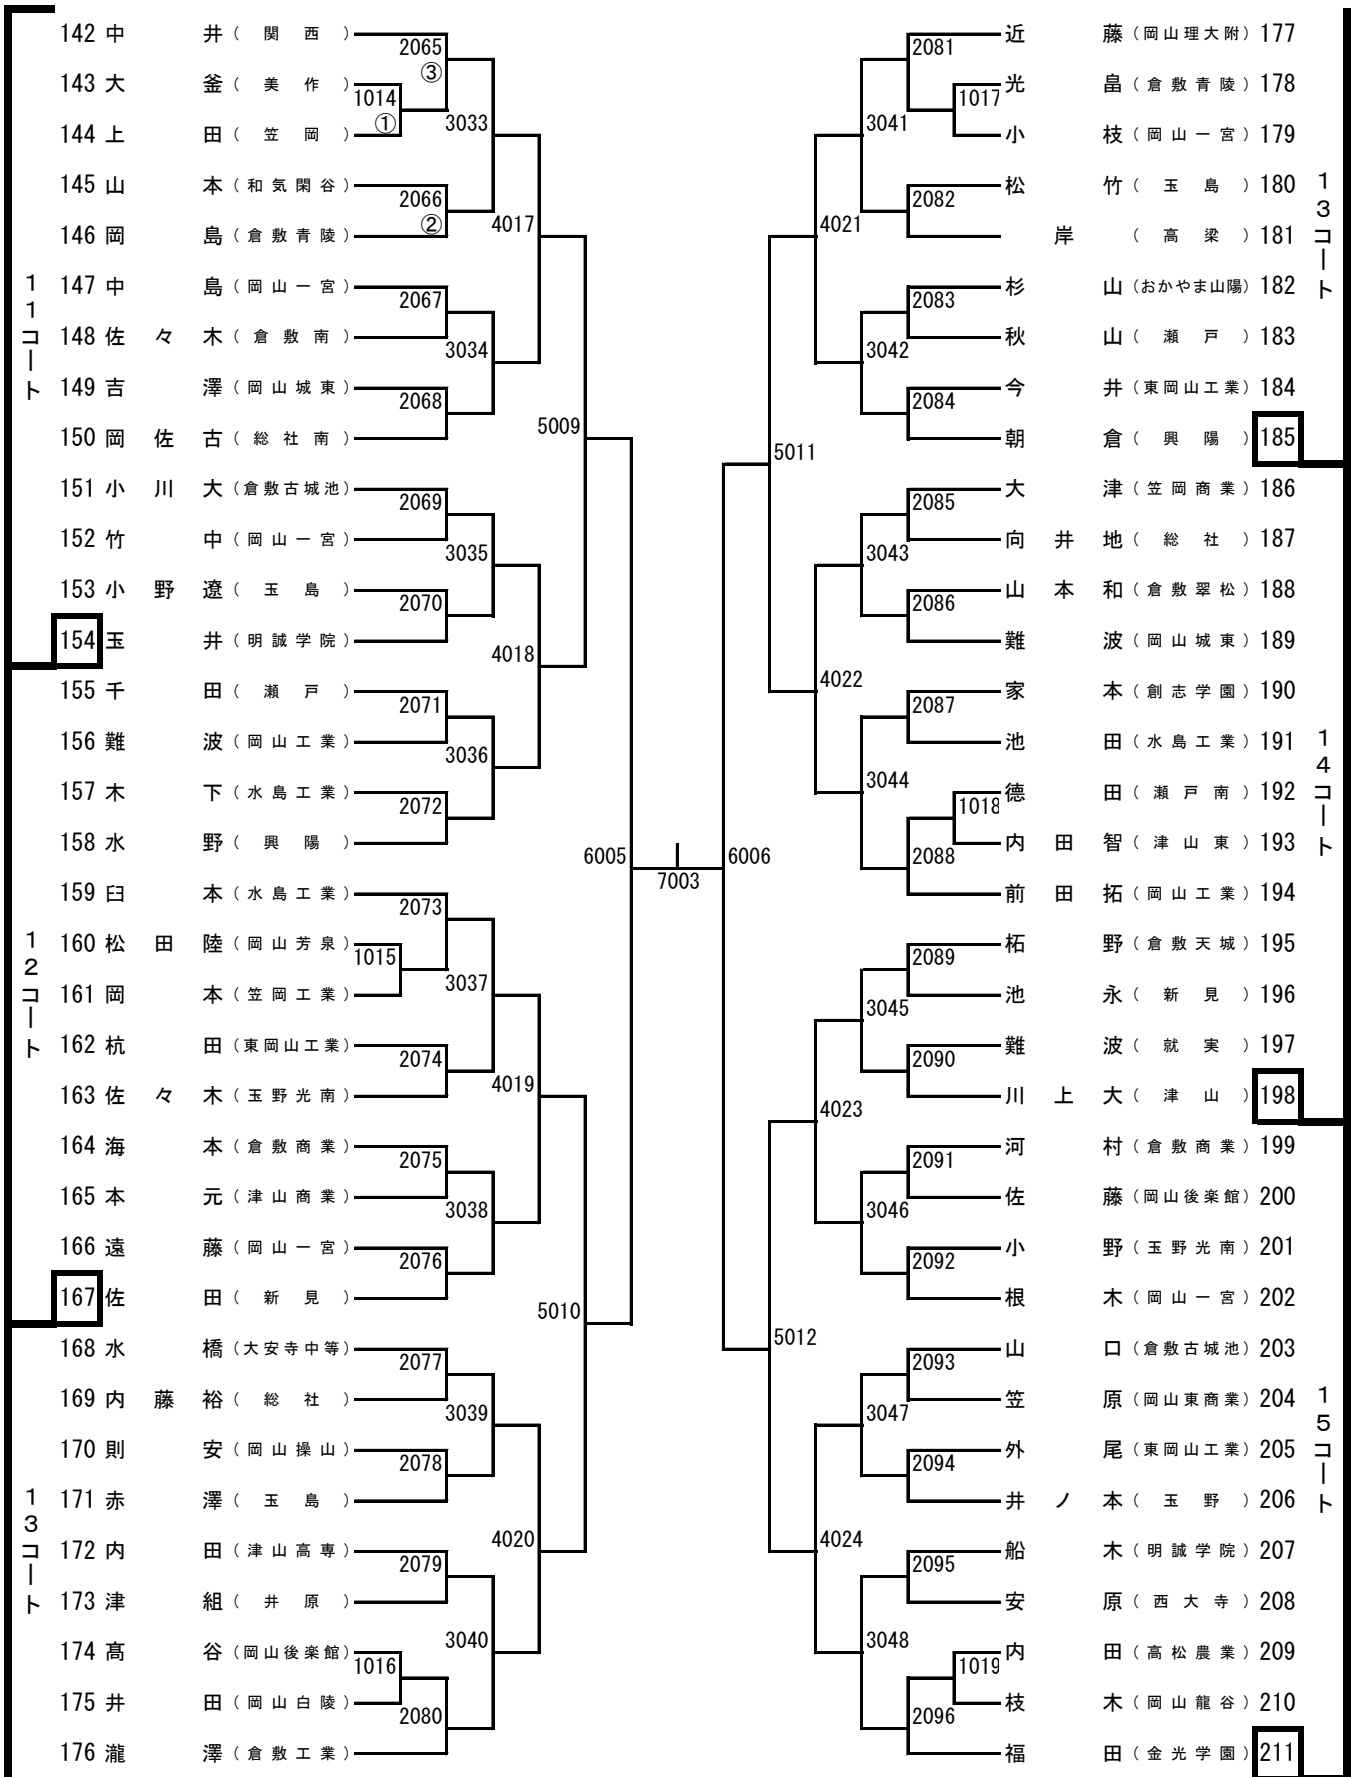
142 中 井（関西）
143 大 釜（美作）
144 上 田（笠岡）
145 山 本（和気閑谷）
146 岡 島（倉敷青陵）
147 中 島（岡山一宮）
148 佐々木（倉敷南）
149 吉 澤（岡山城東）
150 岡佐古（総社南）
151 小川大（倉敷古城池）
152 竹 中（岡山一宮）
153 小野遼（玉島）
154 玉 井（明誠学院）
155 千 田（瀬戸）
156 難 波（岡山工業）
157 木 下（水島工業）
158 水 野（興陽）
159 臼 本（水島工業）
160 松田陸（岡山芳泉）
161 岡 本（笠岡工業）
162 杭 田（東岡山工業）
163 佐々木（玉野光南）
164 海 本（倉敷商業）
165 本 元（津山商業）
166 遠 藤（岡山一宮）
167 佐 田（新見）
168 水 橋（大安寺中等）
169 内藤裕（総社）
170 則 安（岡山操山）
171 赤 澤（玉島）
172 内 田（津山高専）
173 津 組（井原）
174 髙 谷（岡山後楽館）
175 井 田（岡山白陵）
176 瀧 澤（倉敷工業）

11コート
12コート
13コート

2065 ③
1014 ①
2066 ②
3033
4017
2067
3034
2068
5009
2069
3035
2070
4018
2071
3036
2072
6005
7003
6006
2073
1015
3037
2074
4019
2075
3038
2076
5010
2077
3039
2078
4020
2079
3040
1016
2080

2081
1017
3041
2082
4021
2083
3042
2084
5011
2085
3043
2086
4022
2087
3044
1018
2088
2089
3045
2090
4023
2091
3046
2092
5012
2093
3047
2094
4024
2095
3048
1019
2096

近 藤（岡山理大附）177
光 畠（倉敷青陵）178
小 枝（岡山一宮）179
松 竹（玉島）180
岸（高梁）181
杉 山（おかやま山陽）182
秋 山（瀬戸）183
今 井（東岡山工業）184
朝 倉（興陽）185
大 津（笠岡商業）186
向井地（総社）187
山本和（倉敷翠松）188
難 波（岡山城東）189
家 本（創志学園）190
池 田（水島工業）191
徳 田（瀬戸南）192
内田智（津山東）193
前田拓（岡山工業）194
柘 野（倉敷天城）195
池 永（新見）196
難 波（就実）197
川上大（津山）198
河 村（倉敷商業）199
佐 藤（岡山後楽館）200
小 野（玉野光南）201
根 木（岡山一宮）202
山 口（倉敷古城池）203
笠 原（岡山東商業）204
外 尾（東岡山工業）205
井ノ本（玉野）206
船 木（明誠学院）207
安 原（西大寺）208
内 田（高松農業）209
枝 木（岡山龍谷）210
福 田（金光学園）211

13コート
14コート
15コート